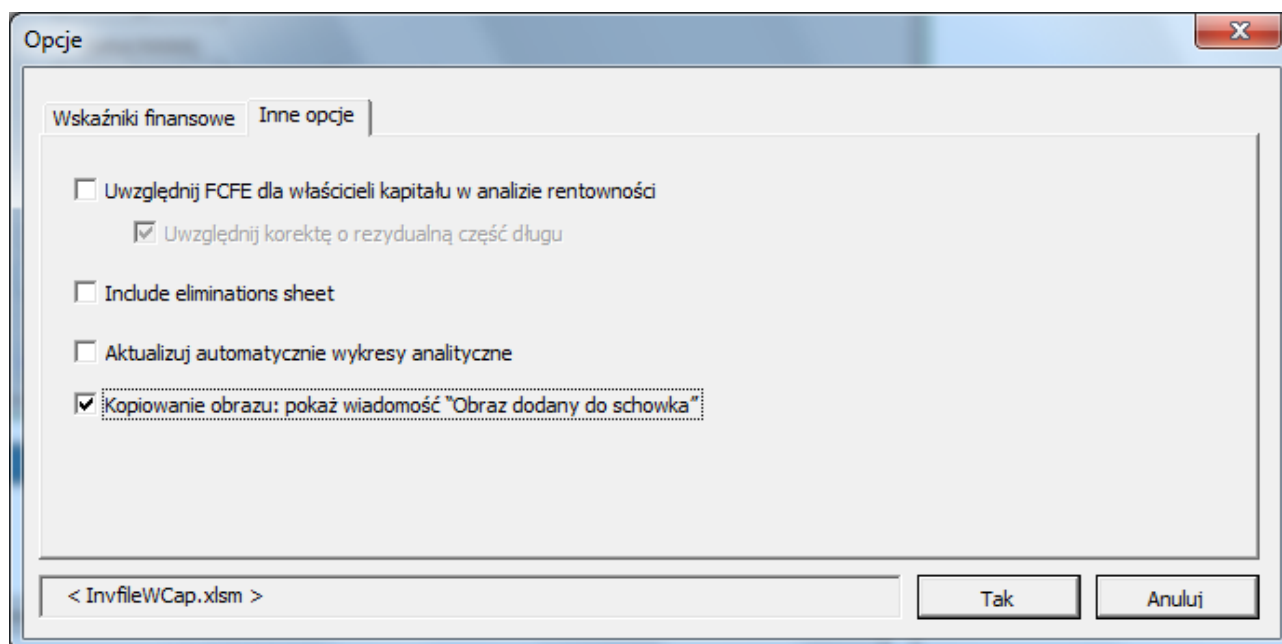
Opcje

X

Wskaźniki finansowe | Inne opcje

☐ Uwzględnij FCFE dla właścicieli kapitału w analizie rentowności

☑ Uwzględnij korektę o rezydualną część długu

☐ Include eliminations sheet

☐ Aktualizuj automatycznie wykresy analityczne

☑ Kopiowanie obrazu: pokaż wiadomość "Obraz dodany do schowka"

< InvfileWCap.xlsm >

Tak

Anuluj